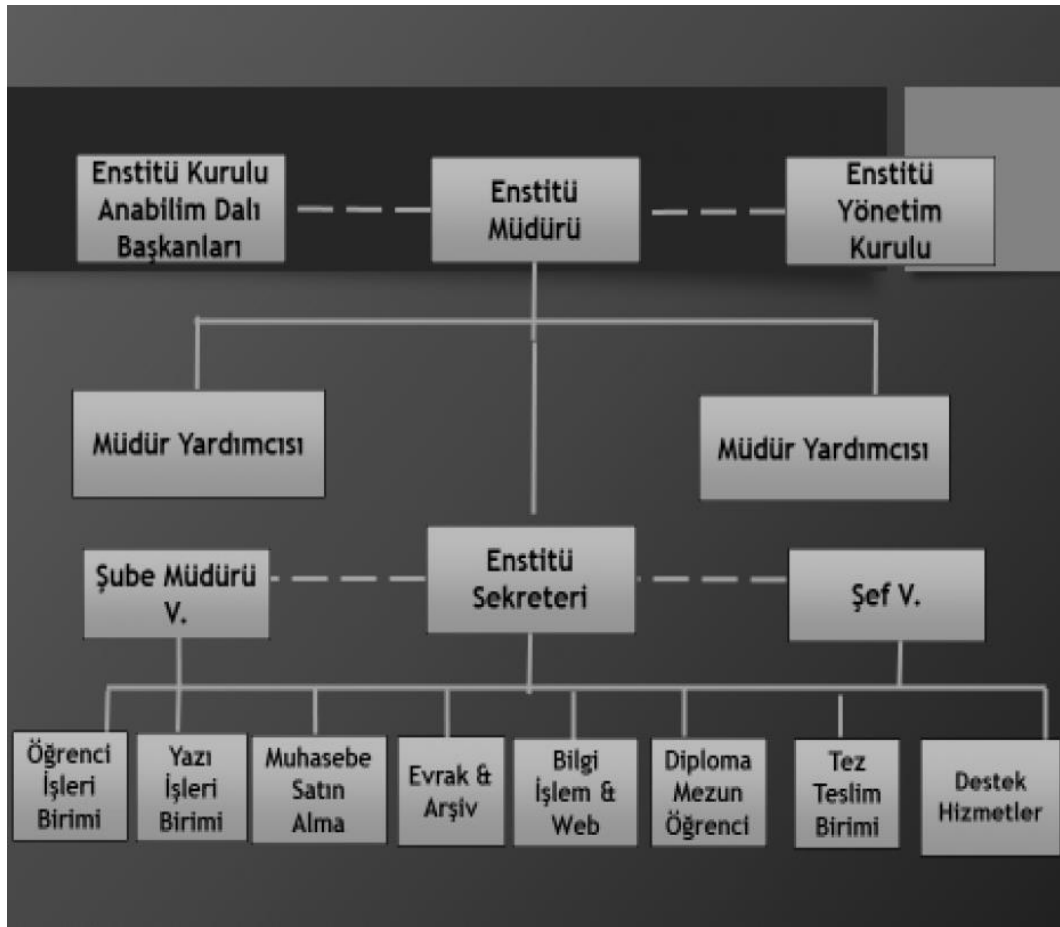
Enstitü Kurulu Anabilim Dalı Başkanları

Enstitü Müdürü

Enstitü Yönetim Kurulu

Müdür Yardımcısı

Müdür Yardımcısı

Şube Müdürü V.

Enstitü Sekreteri

Şef V.

Öğrenci İşleri Birimi

Yazı İşleri Birimi

Muhasebe Satın Alma

Evrak & Arşiv

Bilgi İşlem & Web

Diploma Mezun Öğrenci

Tez Teslim Birimi

Destek Hizmetler